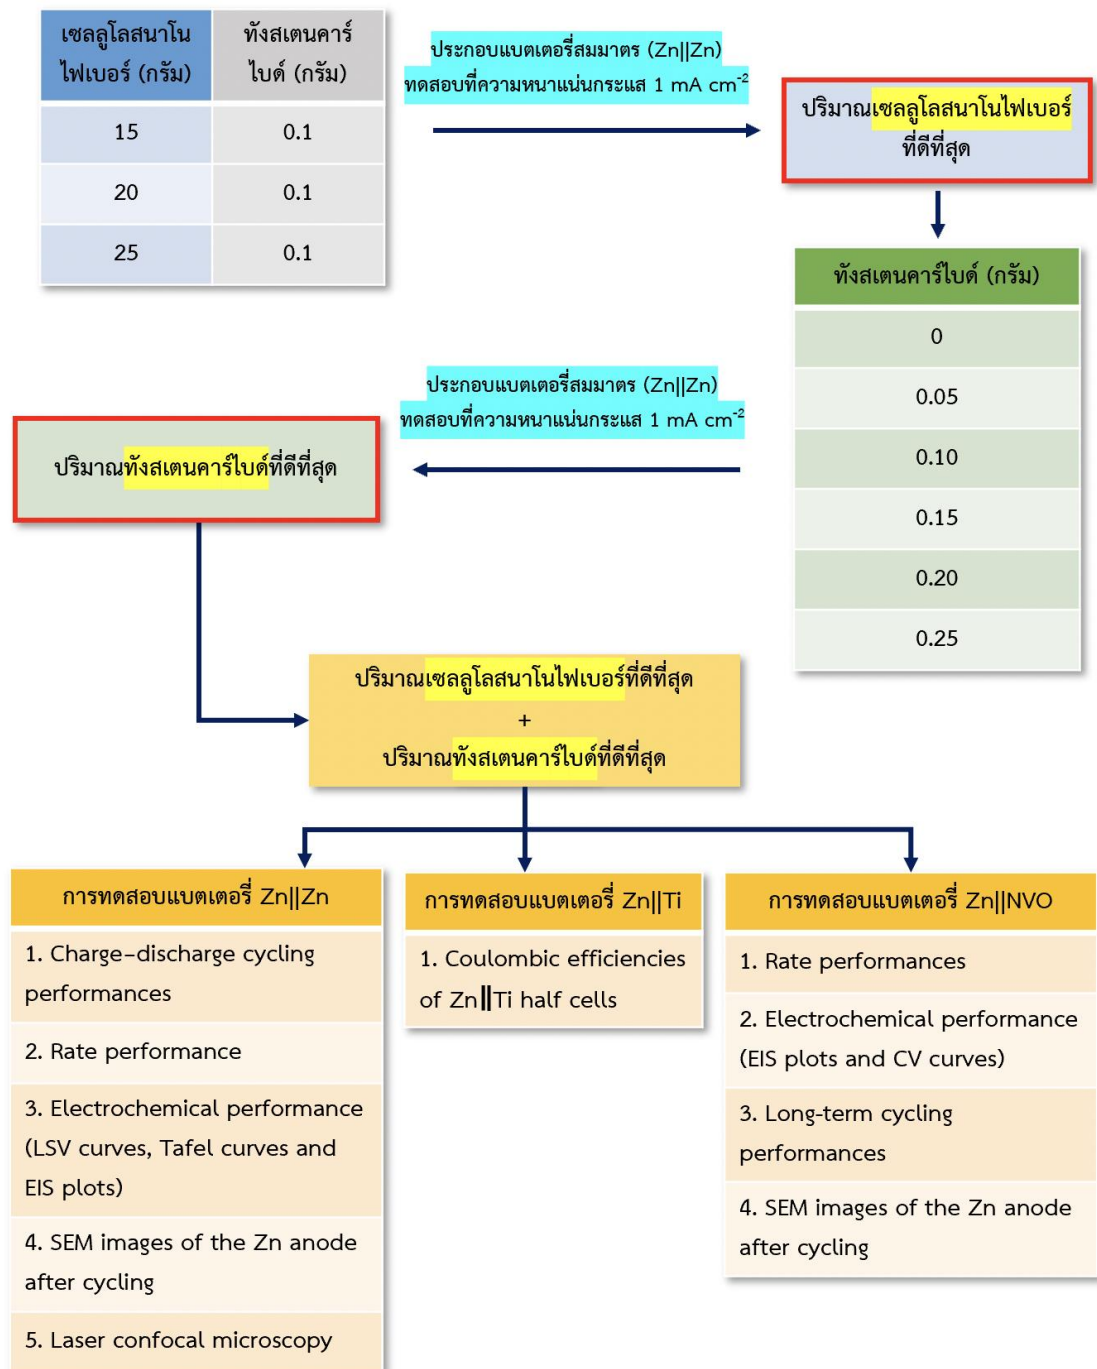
| เซลลูโลสนาโนไฟเบอร์ (กรัม) | ทังสเตนคาร์ไบด์ (กรัม) |
|---|---|
| 15 | 0.1 |
| 20 | 0.1 |
| 25 | 0.1 |

ประกอบแบตเตอรี่สมมาตร (Zn||Zn)
ทดสอบที่ความหนาแน่นกระแส 1 mA cm$^{-2}$

ปริมาณเซลลูโลสนาโนไฟเบอร์ที่ดีที่สุด

| ทังสเตนคาร์ไบด์ (กรัม) |
|---|
| 0 |
| 0.05 |
| 0.10 |
| 0.15 |
| 0.20 |
| 0.25 |

ประกอบแบตเตอรี่สมมาตร (Zn||Zn)
ทดสอบที่ความหนาแน่นกระแส 1 mA cm$^{-2}$

ปริมาณทังสเตนคาร์ไบด์ที่ดีที่สุด

ปริมาณเซลลูโลสนาโนไฟเบอร์ที่ดีที่สุด
+
ปริมาณทังสเตนคาร์ไบด์ที่ดีที่สุด

การทดสอบแบตเตอรี่ Zn||Zn
1. Charge–discharge cycling performances
2. Rate performance
3. Electrochemical performance (LSV curves, Tafel curves and EIS plots)
4. SEM images of the Zn anode after cycling
5. Laser confocal microscopy

การทดสอบแบตเตอรี่ Zn||Ti
1. Coulombic efficiencies of Zn||Ti half cells

การทดสอบแบตเตอรี่ Zn||NVO
1. Rate performances
2. Electrochemical performance (EIS plots and CV curves)
3. Long-term cycling performances
4. SEM images of the Zn anode after cycling